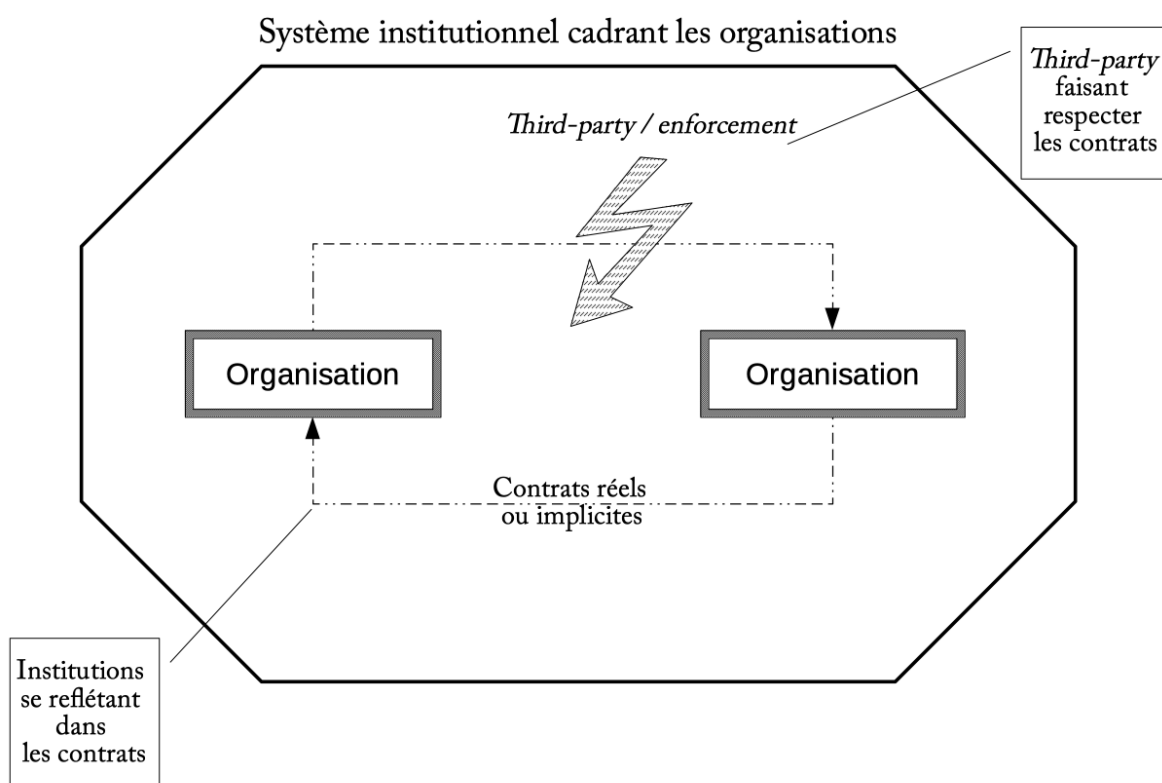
Système institutionnel cadrant les organisations

Third-party faisant respecter les contrats

Third-party / enforcement

Organisation

Organisation

Contrats réels ou implicites

Institutions se reflétant dans les contrats